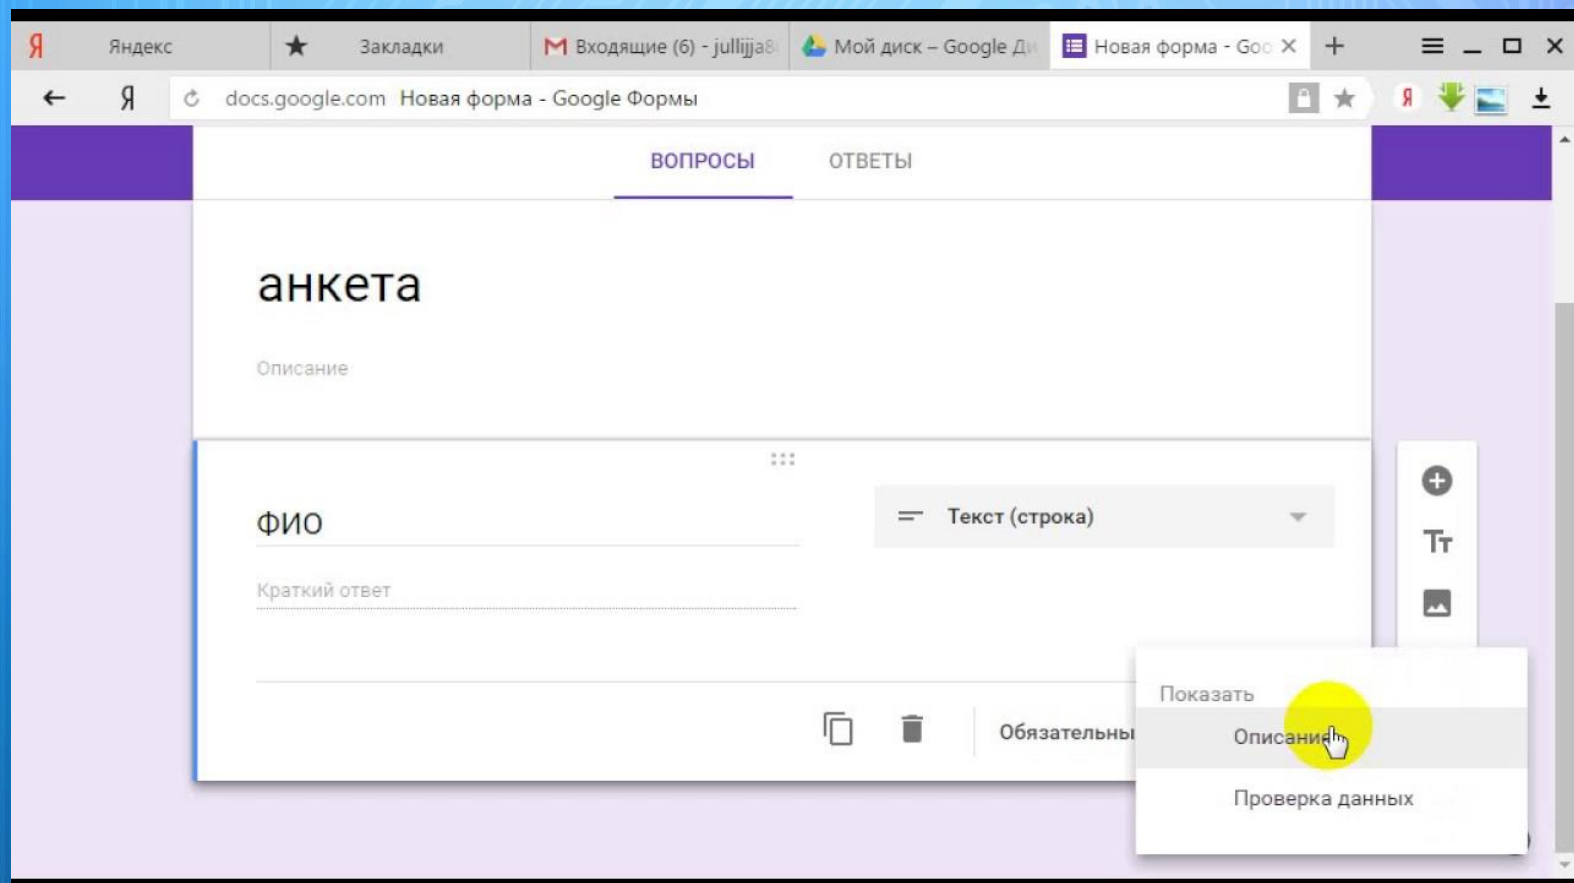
Я Яндекс
★ Закладки
M Входящие (6) - jullijja8
Мой диск – Google Ди
Новая форма - Goo ×
+

← Я docs.google.com Новая форма - Google Формы

ВОПРОСЫ ОТВЕТЫ

анкета

Описание

ФИО

Текст (строка)

Краткий ответ

Обязательны

Показать
Описание
Проверка данных